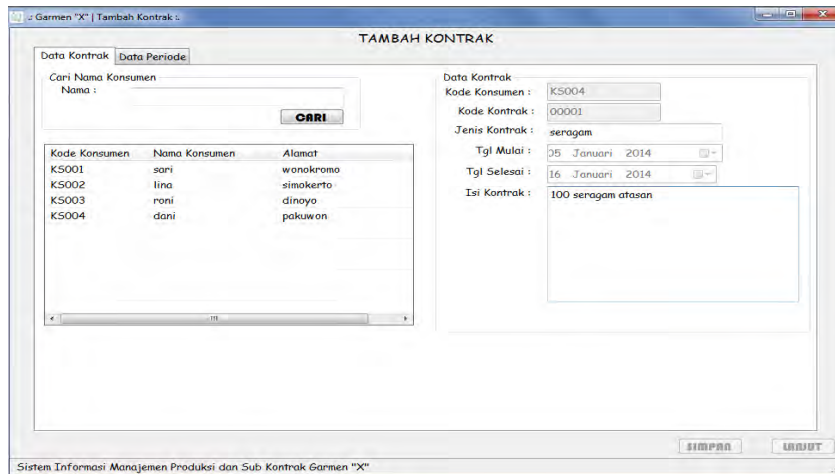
:: Garmen "X" | Tambah Kontrak ::

TAMBAH KONTRAK

Data Kontrak | Data Periode

Cari Nama Konsumen
Nama :

CARI

| Kode Konsumen | Nama Konsumen | Alamat |
|---|---|---|
| KS001 | sari | wonokromo |
| KS002 | lina | simokerto |
| KS003 | roni | dinoyo |
| KS004 | dani | pakuwon |

Data Kontrak
Kode Konsumen : KS004
Kode Kontrak : 00001
Jenis Kontrak : seragam
Tgl Mulai : 05 Januari 2014
Tgl Selesai : 16 Januari 2014
Isi Kontrak : 100 seragam atasan

SIMPAN
LANJUT

Sistem Informasi Manajemen Produksi dan Sub Kontrak Garmen "X"